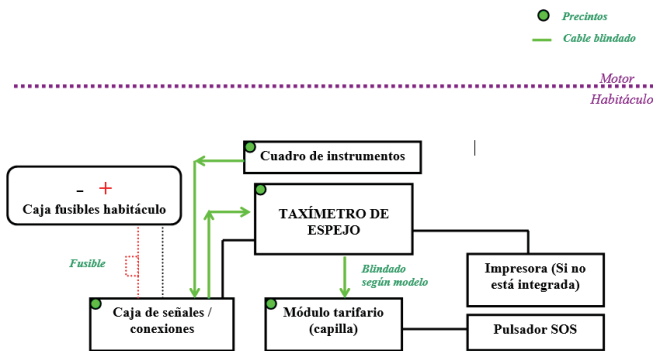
Precintos

Cable blindado

Motor

Habitáculo

Cuadro de instrumentos

– +

Caja fusibles habitáculo

TAXÍMETRO DE ESPEJO

Fusible

Blindado según modelo

Impresora (Si no está integrada)

Caja de señales / conexiones

Módulo tarifario (capilla)

Pulsador SOS